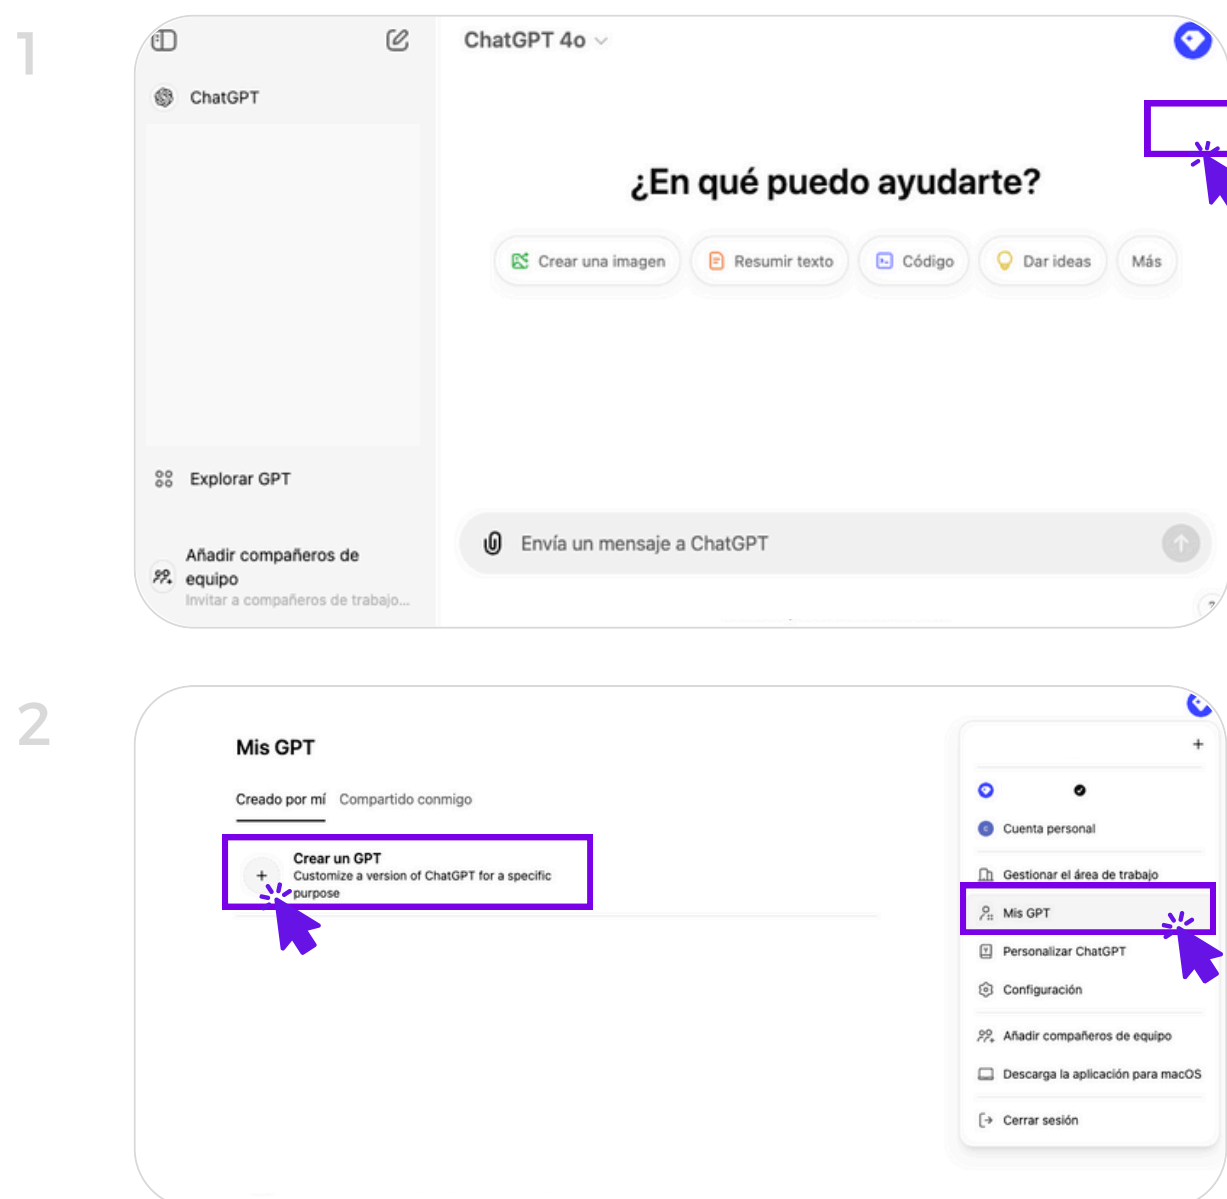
1

ChatGPT 4o

ChatGPT

¿En qué puedo ayudarte?

Crear una imagen
Resumir texto
Código
Dar ideas
Más

Explorar GPT

Añadir compañeros de equipo
Invitar a compañeros de trabajo...

Envía un mensaje a ChatGPT

2

Mis GPT

Creado por mí
Compartido conmigo

Crear un GPT
Customize a version of ChatGPT for a specific purpose

+

Cuenta personal
Gestionar el área de trabajo
Mis GPT
Personalizar ChatGPT
Configuración
Añadir compañeros de equipo
Descarga la aplicación para macOS
Cerrar sesión